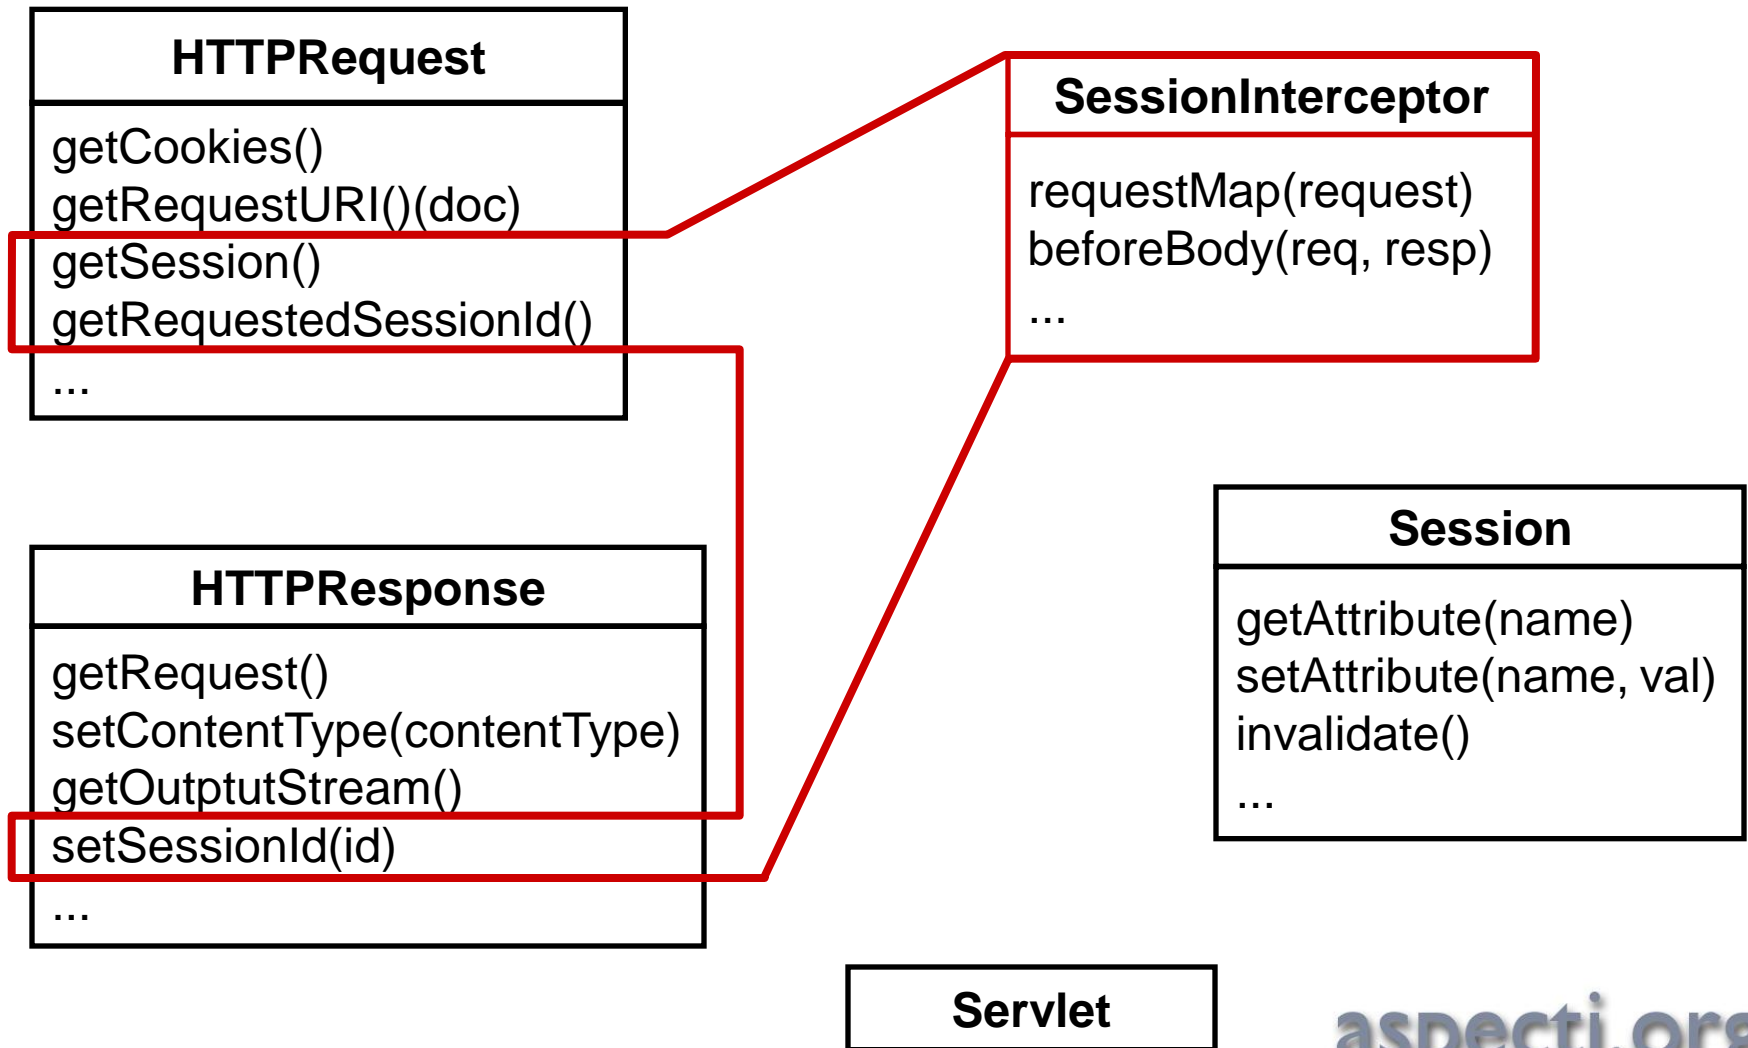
HTTPRequest

getCookies()
getRequestURI()(doc)
getSession()
getRequestedSessionId()
...

SessionInterceptor

requestMap(request)
beforeBody(req, resp)
...

HTTPResponse

getRequest()
setContentType(contentType)
getOutptutStream()
setSessionId(id)
...

Session

getAttribute(name)
setAttribute(name, val)
invalidate()
...

Servlet

aspectj.org